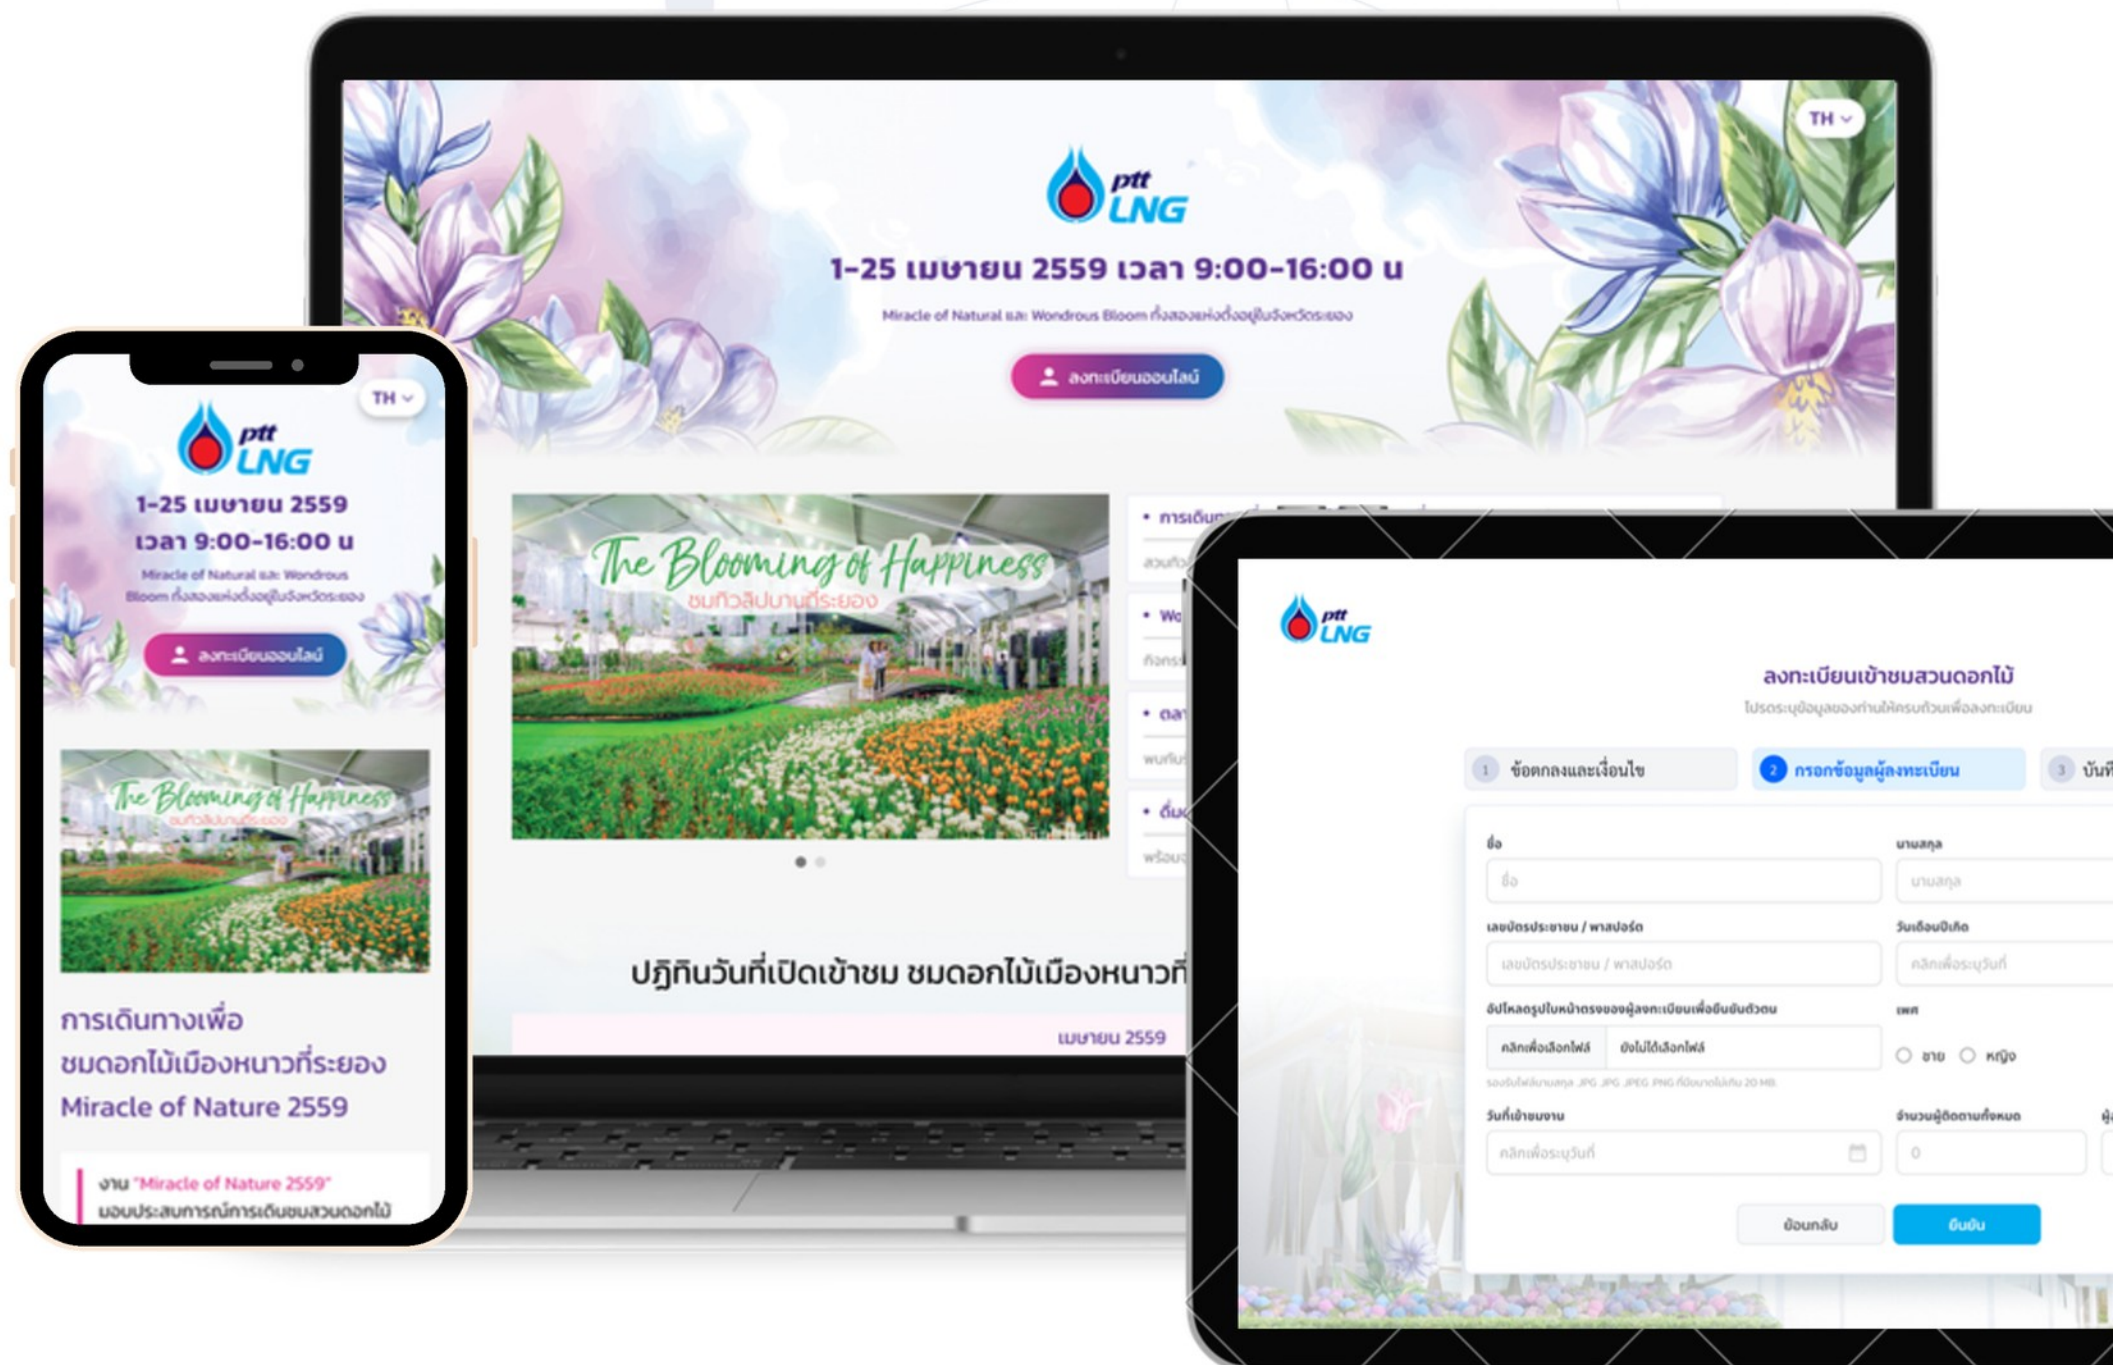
TH

ptt LNG

1-25 เมษายน 2559 เวลา 9:00-16:00 น

Miracle of Natural และ Wondrous Bloom ทั้งสองแห่งตั้งอยู่ในจังหวัดระยอง

ลงทะเบียนออนไลน์

The Blooming of Happiness
ชมทิวลิปบานที่ระยอง

• การเดินทาง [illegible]
สวนก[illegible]

• Wo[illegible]
กิจกร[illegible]

• ตล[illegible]
พบกับ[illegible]

• ดื่ม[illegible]
พร้อม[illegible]

ปฏิทินวันที่เปิดเข้าชม ชมดอกไม้เมืองหนาวที่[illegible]

เมษายน 2559

TH

ptt LNG

1-25 เมษายน 2559
เวลา 9:00-16:00 น

Miracle of Natural และ Wondrous Bloom ทั้งสองแห่งตั้งอยู่ในจังหวัดระยอง

ลงทะเบียนออนไลน์

The Blooming of Happiness
ชมทิวลิปบานที่ระยอง

การเดินทางเพื่อชมดอกไม้เมืองหนาวที่ระยอง Miracle of Nature 2559

งาน "Miracle of Nature 2559" มอบประสบการณ์การเดินชมสวนดอกไม้

ptt LNG

ลงทะเบียนเข้าชมสวนดอกไม้
โปรดระบุข้อมูลของท่านให้ครบถ้วนเพื่อลงทะเบียน

1 ข้อตกลงและเงื่อนไข
2 กรอกข้อมูลผู้ลงทะเบียน
3 บันท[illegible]

ชื่อ
ชื่อ

นามสกุล
นามสกุล

เลขบัตรประชาชน / พาสปอร์ต
เลขบัตรประชาชน / พาสปอร์ต

วันเดือนปีเกิด
คลิกเพื่อระบุวันที่

อัปโหลดรูปใบหน้าตรงของผู้ลงทะเบียนเพื่อยืนยันตัวตน
คลิกเพื่อเลือกไฟล์ ยังไม่ได้เลือกไฟล์
รองรับไฟล์นามสกุล .JPG .JPG .JPEG .PNG ที่มีขนาดไม่เกิน 20 MB.

เพศ
ชาย หญิง

วันที่เข้าชมงาน
คลิกเพื่อระบุวันที่

จำนวนผู้ติดตามทั้งหมด
0

ย้อนกลับ
ยืนยัน